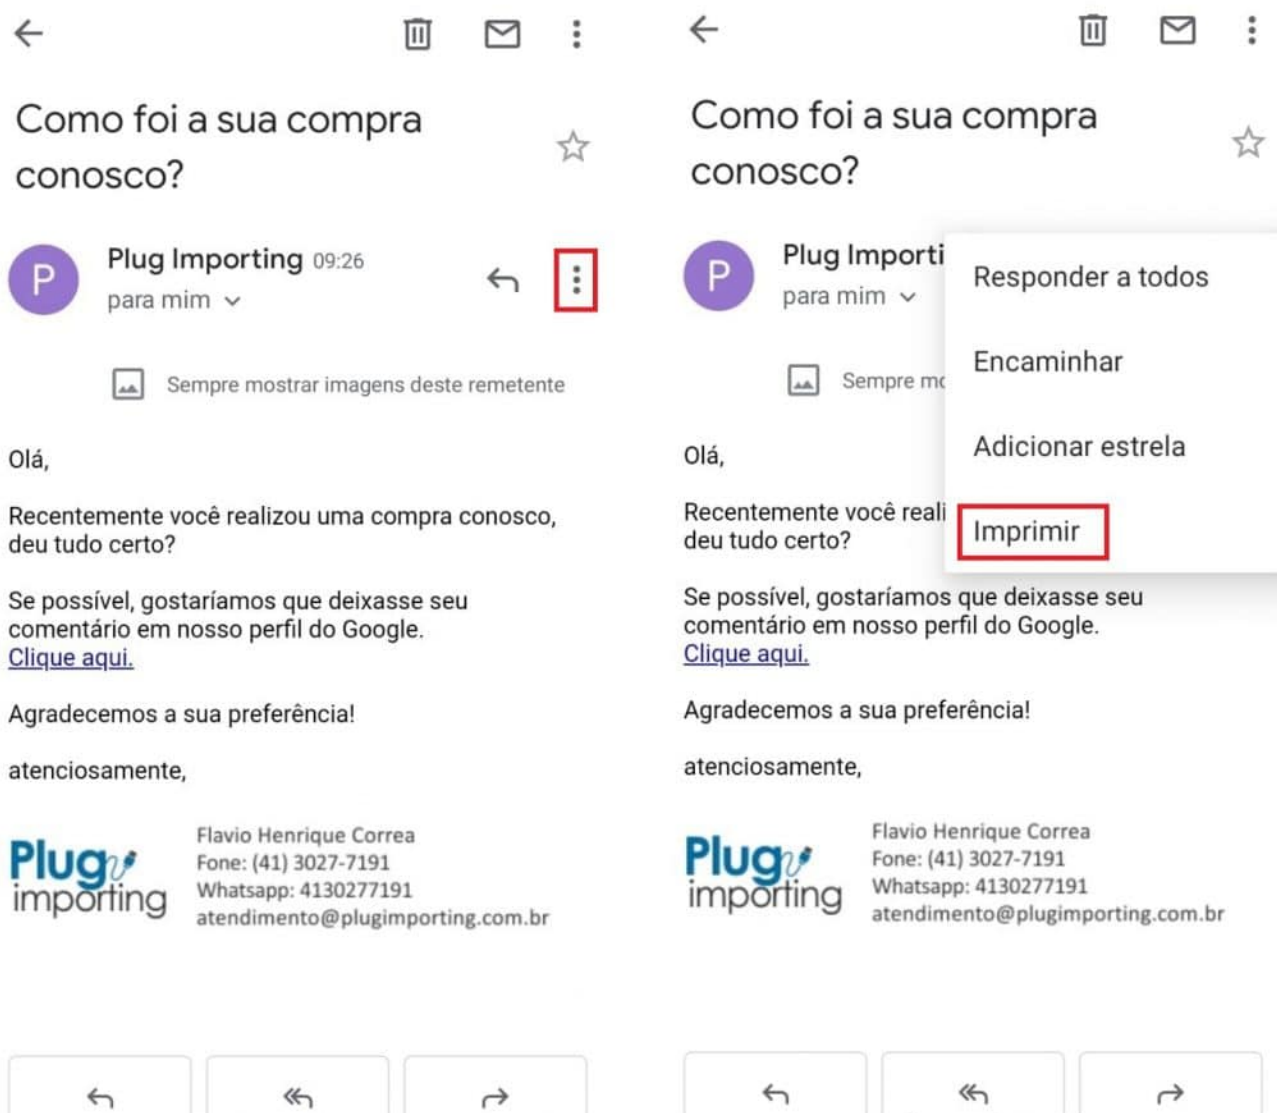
Como foi a sua compra conosco?

P

Plug Importing 09:26

para mim

Sempre mostrar imagens deste remetente

Olá,

Recentemente você realizou uma compra conosco, deu tudo certo?

Se possível, gostaríamos que deixasse seu comentário em nosso perfil do Google.
Clique aqui.

Agradecemos a sua preferência!

atenciosamente,

Plug importing

Flavio Henrique Correa
Fone: (41) 3027-7191
Whatsapp: 4130277191
atendimento@plugimporting.com.br

Como foi a sua compra conosco?

P

Plug Importi

para mim

Sempre mo

Responder a todos

Encaminhar

Adicionar estrela

Imprimir

Olá,

Recentemente você reali
deu tudo certo?

Se possível, gostaríamos que deixasse seu comentário em nosso perfil do Google.
Clique aqui.

Agradecemos a sua preferência!

atenciosamente,

Plug importing

Flavio Henrique Correa
Fone: (41) 3027-7191
Whatsapp: 4130277191
atendimento@plugimporting.com.br